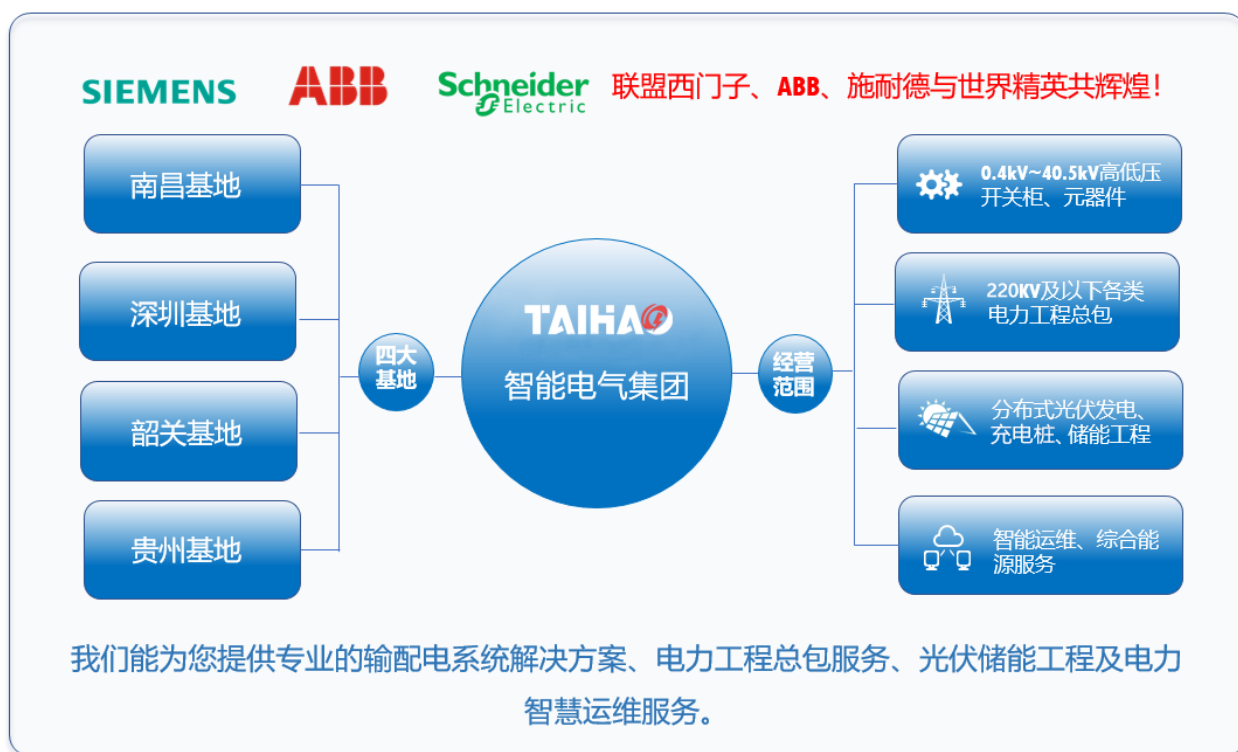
SIEMENS ABB Schneider Electric 联盟西门子、ABB、施耐德与世界精英共辉煌！

南昌基地

深圳基地

韶关基地

贵州基地

四大基地

TAIHAO

智能电气集团

经营范围

0.4kV~40.5kV高低压开关柜、元器件

220KV及以下各类电力工程总包

分布式光伏发电、充电桩、储能工程

智能运维、综合能源服务

我们能为您提供专业的输配电系统解决方案、电力工程总包服务、光伏储能工程及电力智慧运维服务。